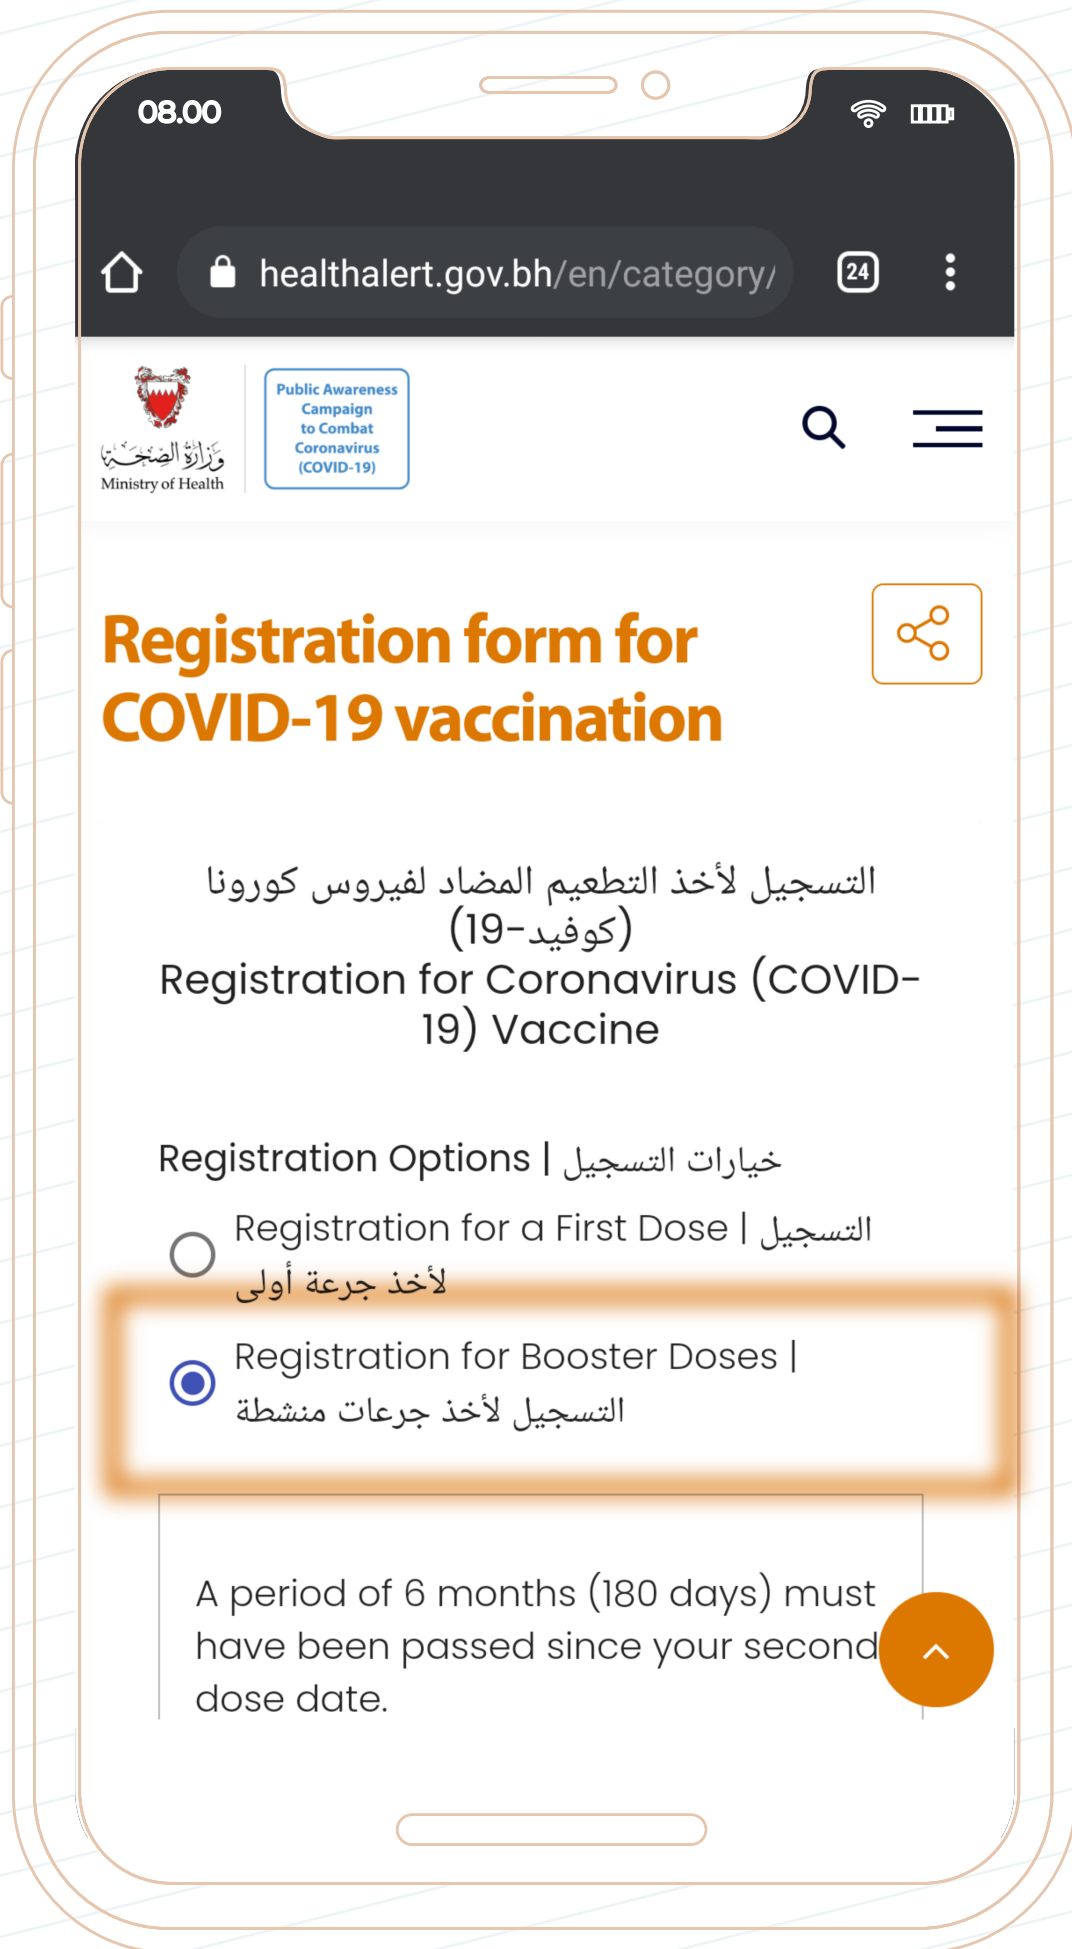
08.00

healthalert.gov.bh/en/category/

24

وزارة الصحة
Ministry of Health

Public Awareness Campaign to Combat Coronavirus (COVID-19)

Registration form for COVID-19 vaccination

التسجيل لأخذ التطعيم المضاد لفيروس كورونا (كوفيد-19)
Registration for Coronavirus (COVID-19) Vaccine

Registration Options | خيارات التسجيل

Registration for a First Dose | التسجيل لأخذ جرعة أولى

Registration for Booster Doses | التسجيل لأخذ جرعات منشطة

A period of 6 months (180 days) must have been passed since your second dose date.